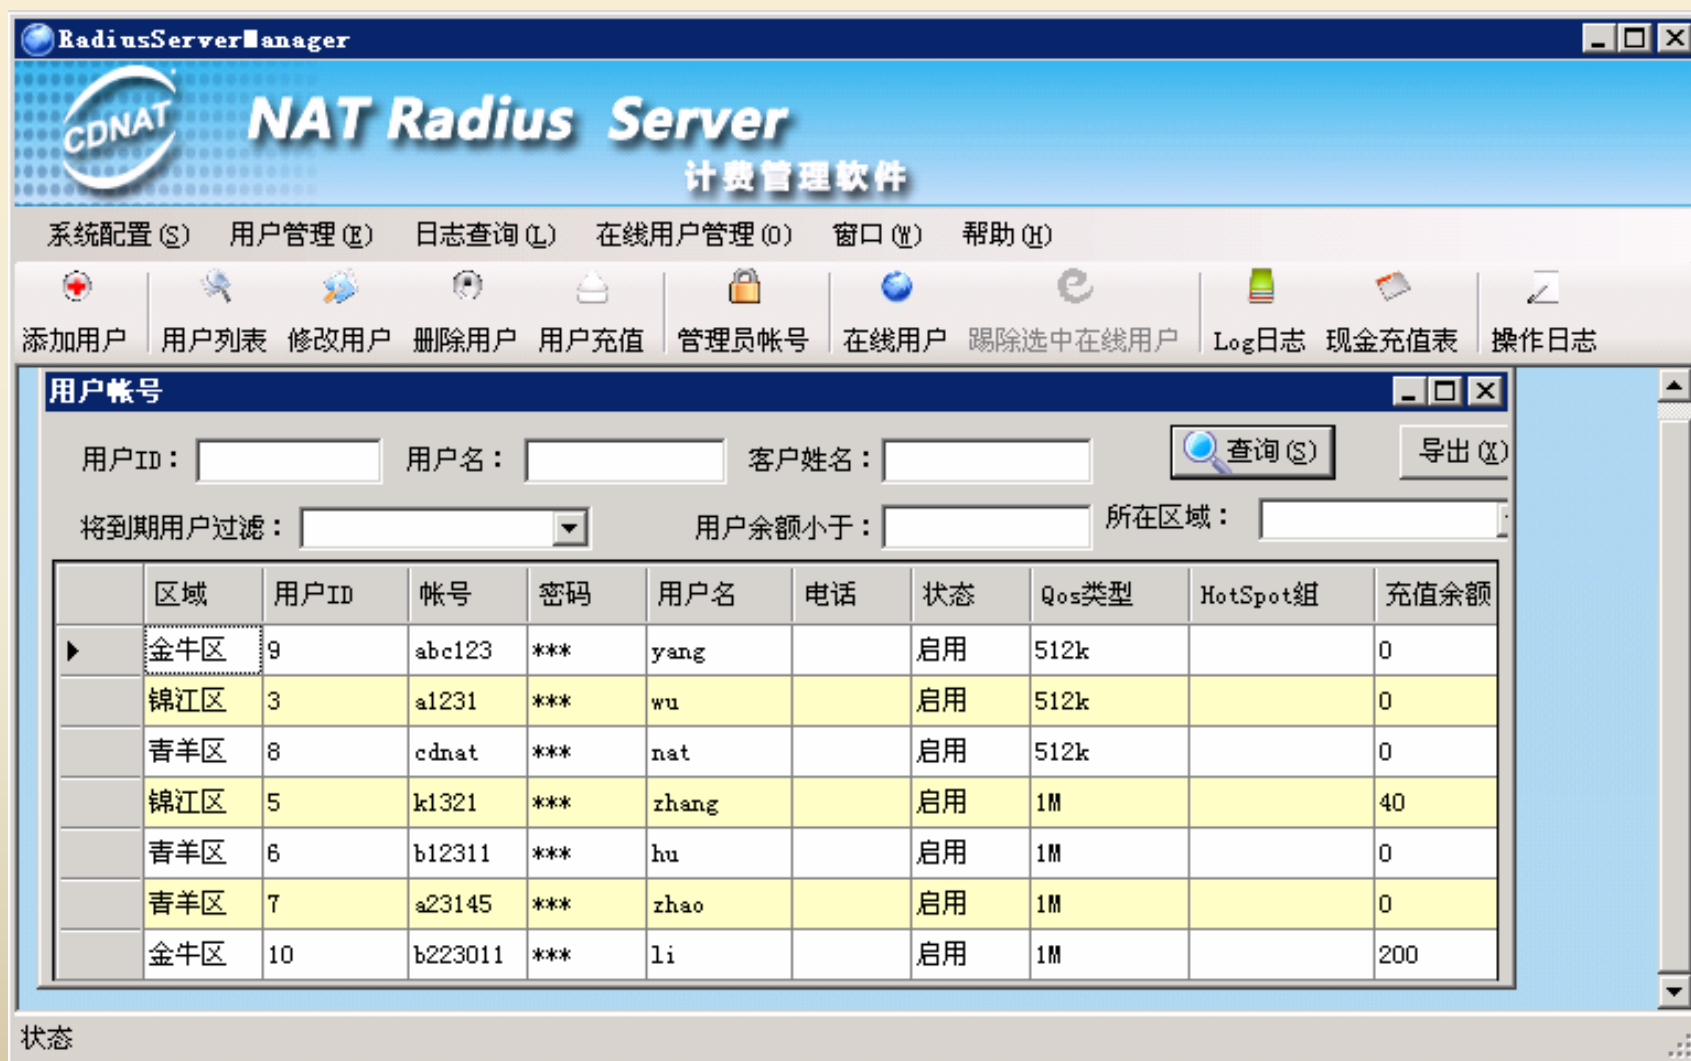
RadiusServerManager

CDNAT

NAT Radius Server

计费管理软件

系统配置(S) 用户管理(E) 日志查询(L) 在线用户管理(O) 窗口(W) 帮助(H)

添加用户 用户列表 修改用户 删除用户 用户充值 管理员帐号 在线用户 踢除选中在线用户 Log日志 现金充值表 操作日志

用户帐号

用户ID： 用户名： 客户姓名： 查询(S) 导出(X)

将到期用户过滤： 用户余额小于： 所在区域：

| | 区域 | 用户ID | 帐号 | 密码 | 用户名 | 电话 | 状态 | Qos类型 | HotSpot组 | 充值余额 |
|---|---|---|---|---|---|---|---|---|---|---|
| ▶ | 金牛区 | 9 | abc123 | *** | yang | | 启用 | 512k | | 0 |
| | 锦江区 | 3 | a1231 | *** | wu | | 启用 | 512k | | 0 |
| | 青羊区 | 8 | cdnat | *** | nat | | 启用 | 512k | | 0 |
| | 锦江区 | 5 | k1321 | *** | zhang | | 启用 | 1M | | 40 |
| | 青羊区 | 6 | b12311 | *** | hu | | 启用 | 1M | | 0 |
| | 青羊区 | 7 | a23145 | *** | zhao | | 启用 | 1M | | 0 |
| | 金牛区 | 10 | b223011 | *** | li | | 启用 | 1M | | 200 |

状态